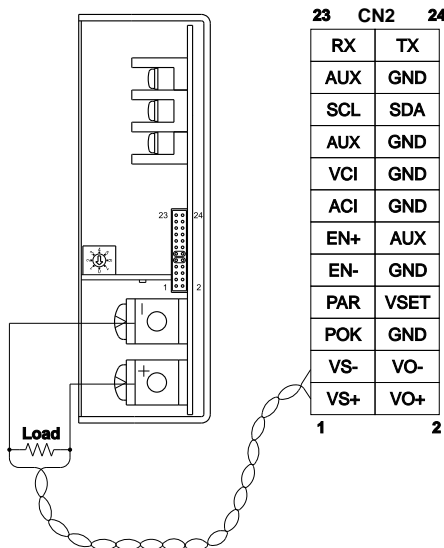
23 CN2 24

| RX | TX |
|---|---|
| AUX | GND |
| SCL | SDA |
| AUX | GND |
| VCI | GND |
| ACI | GND |
| EN+ | AUX |
| EN- | GND |
| PAR | VSET |
| POK | GND |
| VS- | VO- |
| VS+ | VO+ |

1 2

23 24

1 2

−

+

Load